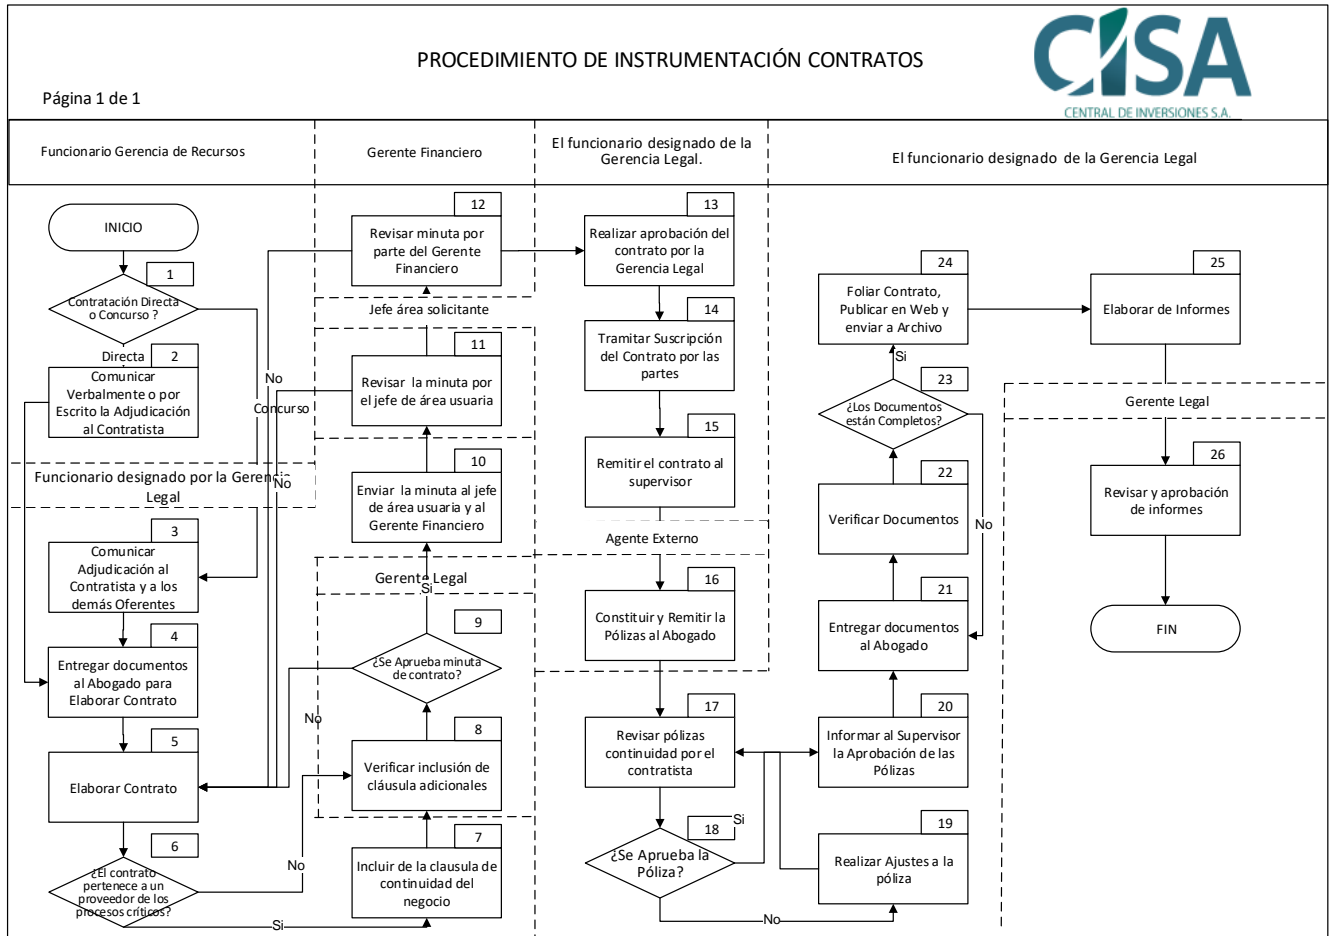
PROCEDIMIENTO DE INSTRUMENTACIÓN CONTRATOS

CISA
CENTRAL DE INVERSIONES S.A.

Página 1 de 1

Funcionario Gerencia de Recursos

Gerente Financiero

El funcionario designado de la Gerencia Legal.

El funcionario designado de la Gerencia Legal

INICIO

1
Contratación Directa o Concurso ?

Directa

2
Comunicar Verbalmente o por Escrito la Adjudicación al Contratista

No

Concurso

Funcionario designado por la Gerencia Legal

No

3
Comunicar Adjudicación al Contratista y a los demás Oferentes

4
Entregar documentos al Abogado para Elaborar Contrato

5
Elaborar Contrato

6
¿El contrato pertenece a un proveedor de los procesos críticos?

No

Si

12
Revisar minuta por parte del Gerente Financiero

Jefe área solicitante

11
Revisar la minuta por el jefe de área usuaria

10
Enviar la minuta al jefe de área usuaria y al Gerente Financiero

Gerente Legal

Si

9
¿Se Aprueba minuta de contrato?

No

8
Verificar inclusión de cláusula adicionales

7
Incluir de la clausula de continuidad del negocio

13
Realizar aprobación del contrato por la Gerencia Legal

14
Tramitar Suscripción del Contrato por las partes

15
Remitir el contrato al supervisor

Agente Externo

16
Constituir y Remitir la Pólizas al Abogado

17
Revisar pólizas continuidad por el contratista

18
¿Se Aprueba la Póliza?

Si

No

19
Realizar Ajustes a la póliza

20
Informar al Supervisor la Aprobación de las Pólizas

21
Entregar documentos al Abogado

22
Verificar Documentos

23
¿Los Documentos están Completos?

No

Si

24
Foliar Contrato, Publicar en Web y enviar a Archivo

25
Elaborar de Informes

Gerente Legal

26
Revisar y aprobación de informes

FIN